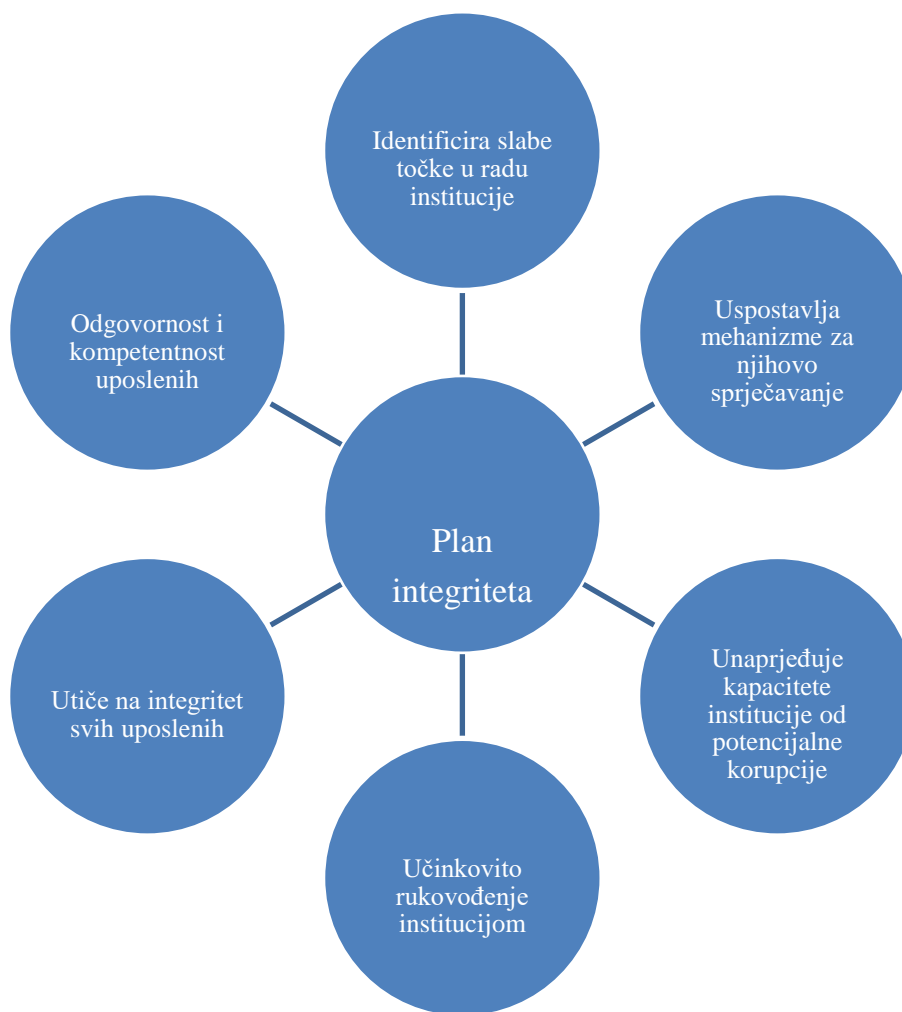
Identificira slabe točke u radu institucije

Odgovornost i kompetentnost uposlenih

Uspostavlja mehanizme za njihovo sprječavanje

Plan integriteta

Utiče na integritet svih uposlenih

Unaprjeđuje kapacitete institucije od potencijalne korupcije

Učinkovito rukovođenje institucijom